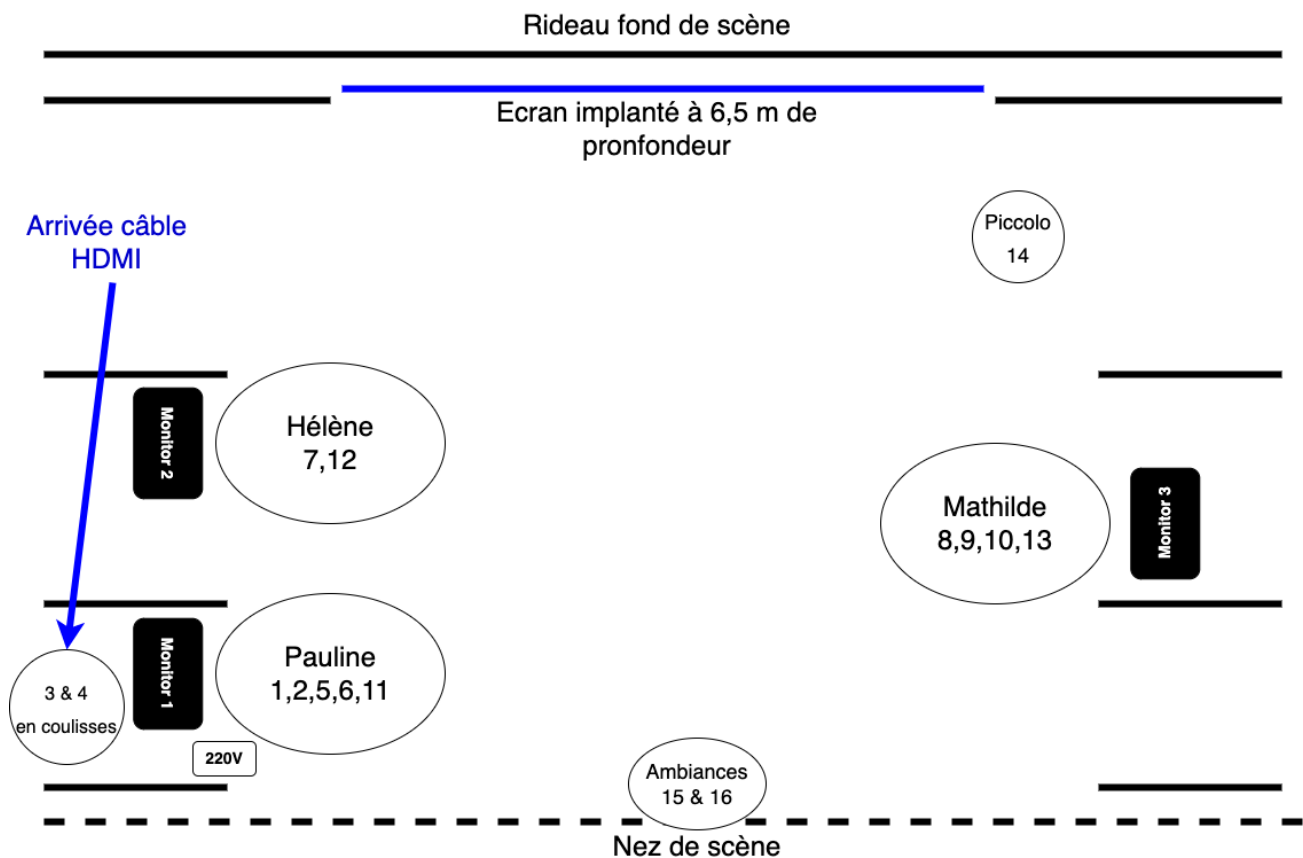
Rideau fond de scène

Ecran implanté à 6,5 m de pronfondeur

Arrivée câble HDMI

Piccolo
14

Monitor 2

Hélène
7,12

Mathilde
8,9,10,13

Monitor 3

Monitor 1

Pauline
1,2,5,6,11

3 & 4
en coulisses

220V

Ambiances
15 & 16

Nez de scène